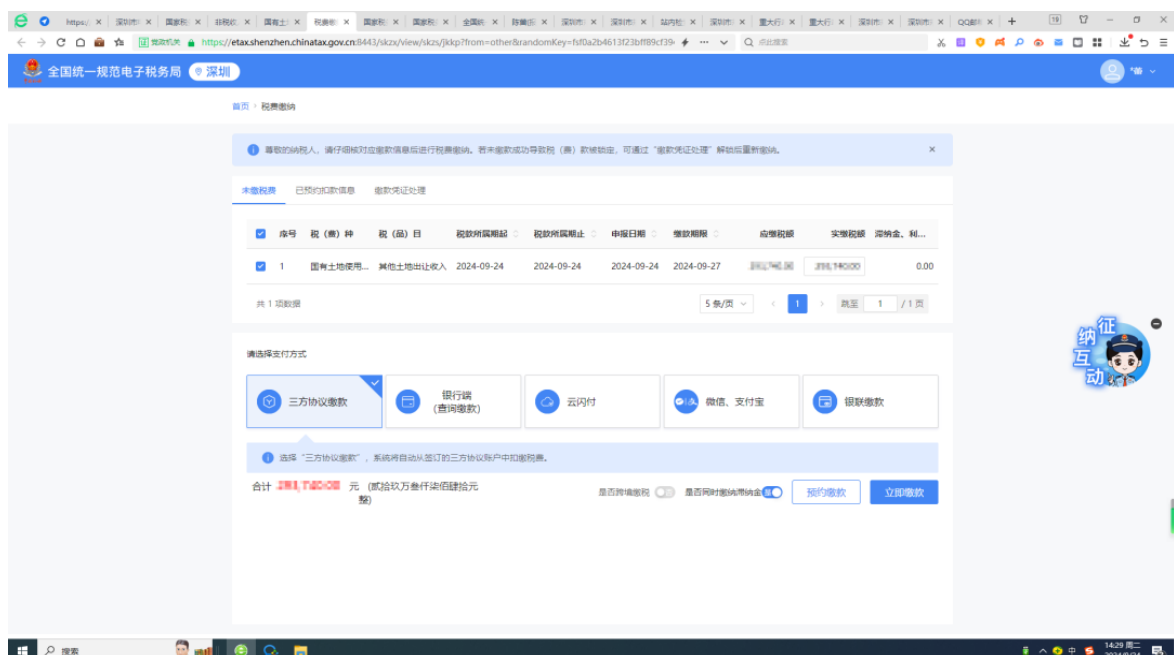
https:/ × 深圳市 × 国家税 × 非税收 × 国有土 × 税费缴 × 国家税 × 国家税 × 全国统 × 陈蔚出 × 深圳市 × 深圳市 × 站内检 × 深圳市 × 重大行 × 重大行 × 深圳市 × 深圳市 × QQ邮 × +

https://etax.shenzhen.chinatax.gov.cn:8443/skzx/view/skzs/jkkp?from=other&randomKey=fsf0a2b4613f23bff89cf39

全国统一规范电子税务局 深圳

首页 > 税费缴纳

尊敬的纳税人，请仔细核对应缴款信息后进行税费缴纳。若未缴款成功导致税（费）款被锁定，可通过"缴款凭证处理"解锁后重新缴纳。

未缴税费 已预约扣款信息 缴款凭证处理

| | 序号 | 税（费）种 | 税（品）目 | 税款所属期起 | 税款所属期止 | 申报日期 | 缴款期限 | 应缴税额 | 实缴税额 | 滞纳金、利... |
|---|---|---|---|---|---|---|---|---|---|---|
| | 1 | 国有土地使用... | 其他土地出让收入 | 2024-09-24 | 2024-09-24 | 2024-09-24 | 2024-09-27 | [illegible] | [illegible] | 0.00 |

共 1 项数据

5 条/页 1 跳至 1 /1 页

请选择支付方式

三方协议缴款 银行端（查询缴款） 云闪付 微信、支付宝 银联缴款

选择"三方协议缴款"，系统将自动从签订的三方协议账户中扣缴税费。

合计 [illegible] 元 （贰拾玖万叁仟柒佰肆拾元整）

是否跨境缴税 是否同时缴纳滞纳金 预约缴款 立即缴款

征 纳 互 动

搜索

14:29 周二 2024/09/24